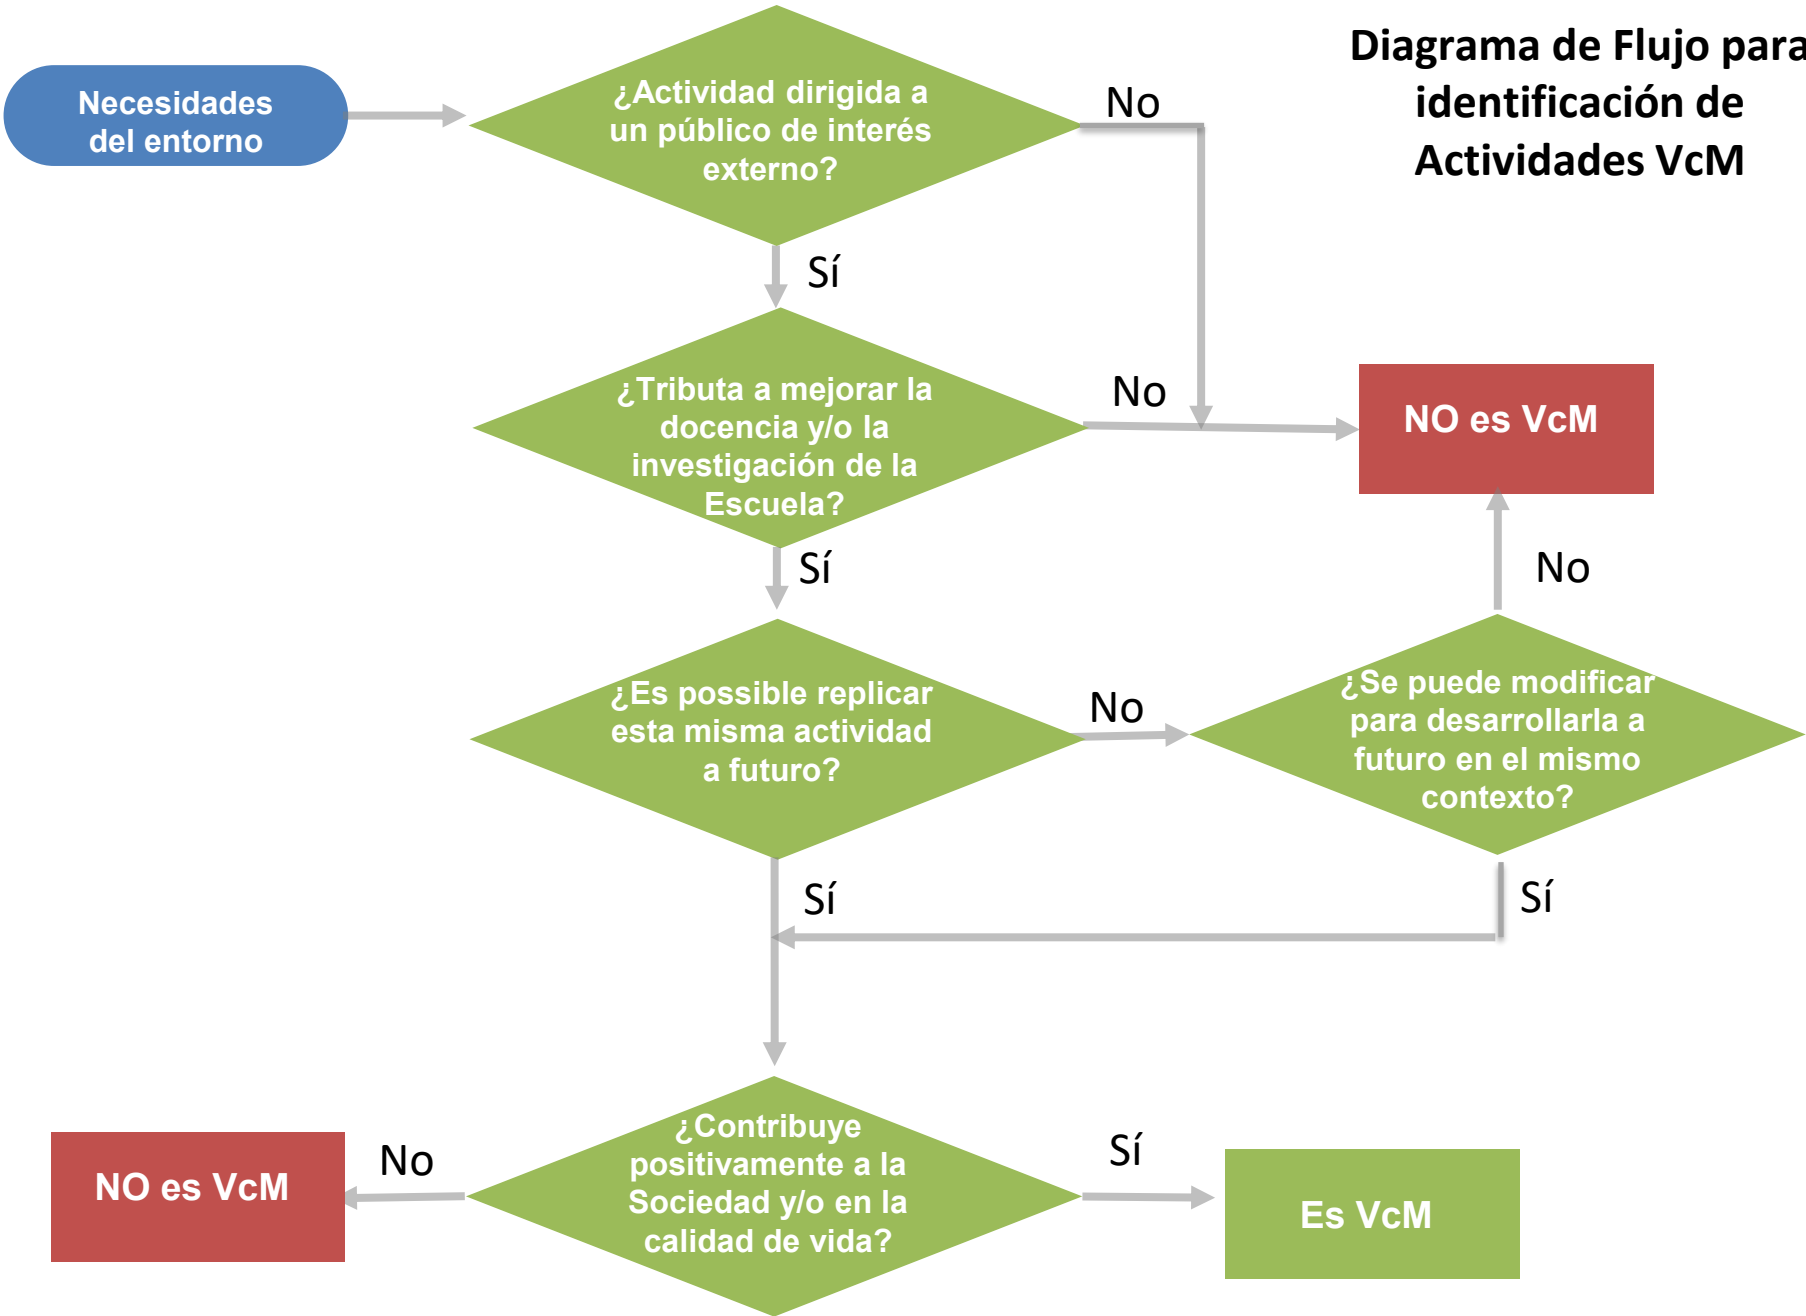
Diagrama de Flujo para identificación de Actividades VcM

Necesidades del entorno

¿Actividad dirigida a un público de interés externo?

No

Sí

¿Tributa a mejorar la docencia y/o la investigación de la Escuela?

No

NO es VcM

Sí

No

¿Es possible replicar esta misma actividad a futuro?

No

¿Se puede modificar para desarrollarla a futuro en el mismo contexto?

Sí

Sí

NO es VcM

No

¿Contribuye positivamente a la Sociedad y/o en la calidad de vida?

Sí

Es VcM